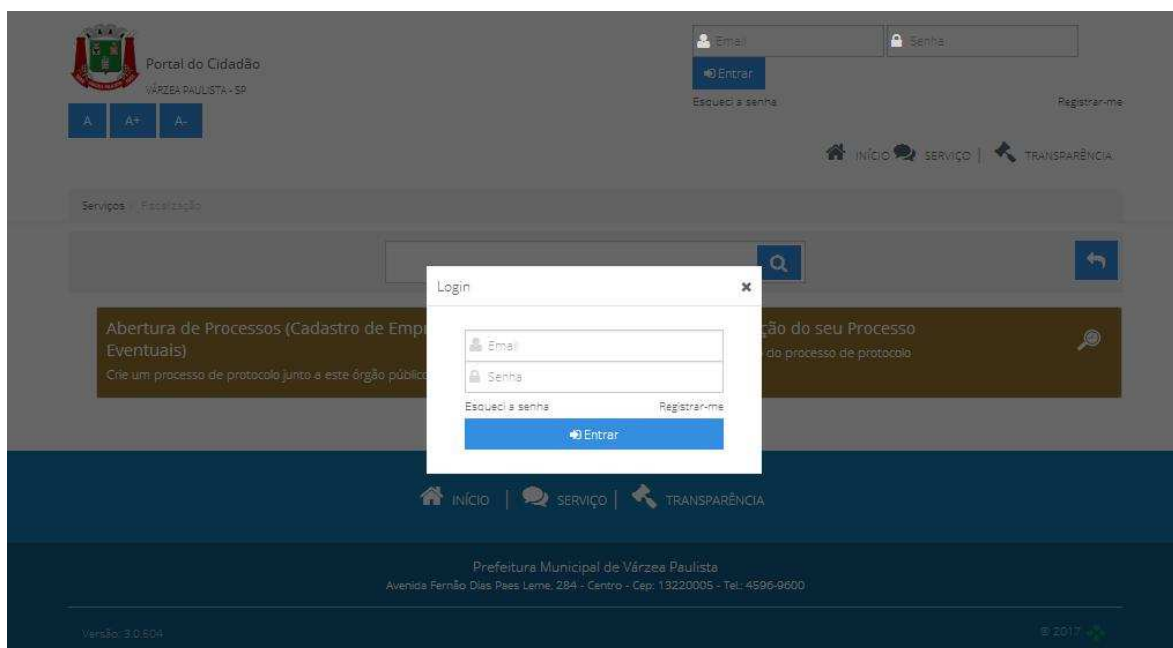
Portal do Cidadão
VÁRZEA PAULISTA - SP

A A+ A-

Email
Senha
Entrar
Esqueci a senha
Registrar-me

INÍCIO SERVIÇO | TRANSPARÊNCIA

Serviços / Fiscalização

Abertura de Processos (Cadastro de Empr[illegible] Eventuais)
Crie um processo de protocolo junto a este órgão público

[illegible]ção do seu Processo
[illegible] do processo de protocolo

Login ×
Email
Senha
Esqueci a senha
Registrar-me
Entrar

INÍCIO | SERVIÇO | TRANSPARÊNCIA

Prefeitura Municipal de Várzea Paulista
Avenida Fernão Dias Paes Leme, 284 - Centro - Cep: 13220005 - Tel.: 4596-9600

Versão: 3.0.604

© 2017